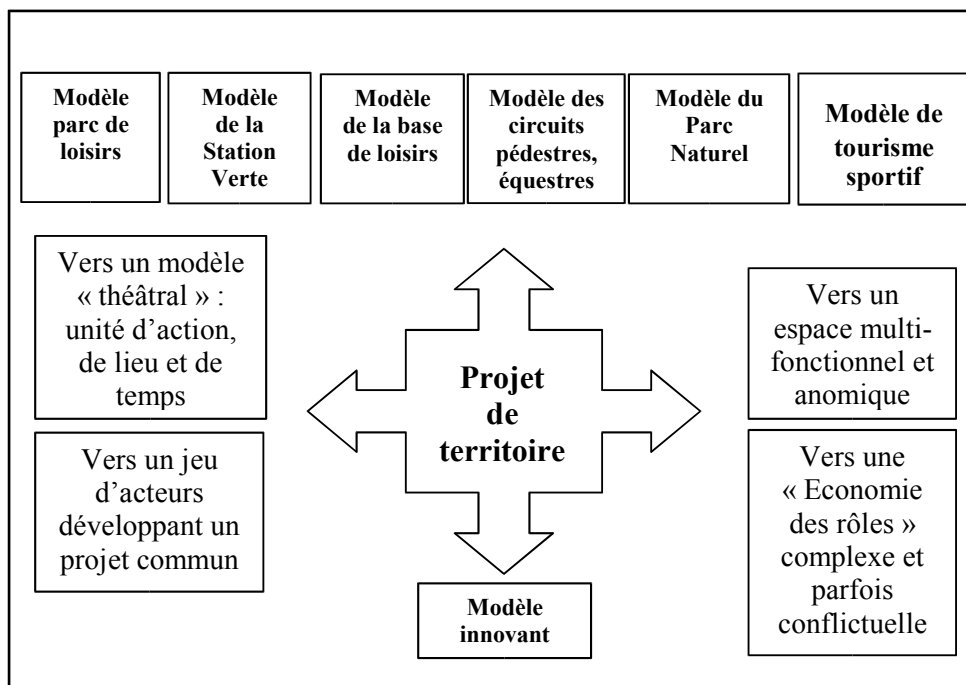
Modèle parc de loisirs

Modèle de la Station Verte

Modèle de la base de loisirs

Modèle des circuits pédestres, équestres

Modèle du Parc Naturel

Modèle de tourisme sportif

Vers un modèle « théâtral » : unité d'action, de lieu et de temps

Vers un jeu d'acteurs développant un projet commun

Projet de territoire

Vers un espace multifonctionnel et anomique

Vers une « Economie des rôles » complexe et parfois conflictuelle

Modèle innovant